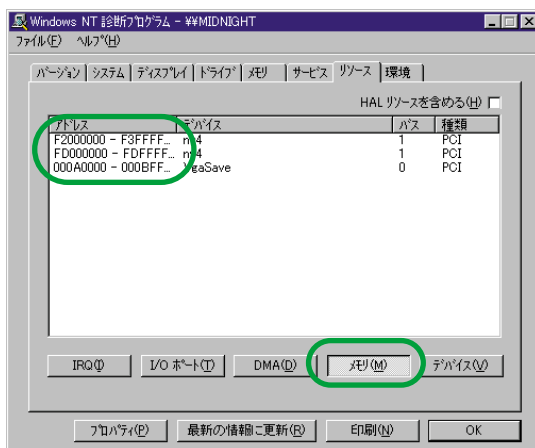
Windows NT 診断プログラム - ¥¥MIDNIGHT

ファイル(F) ヘルプ(H)

バージョン | システム | ディスプレイ | ドライブ | メモリ | サービス | リソース | 環境

HAL リソースを含める(H)

| アドレス | デバイス | バス | 種類 |
|---|---|---|---|
| F2000000 - F3FFFF... | m̶4 | 1 | PCI |
| FD000000 - FDFFFF... | m̶4 | 1 | PCI |
| 000A0000 - 000BFF... | VgaSave | 0 | PCI |

IRQ(I) | I/O ポート(T) | DMA(D) | メモリ(M) | デバイス(V)

プロパティ(P) | 最新の情報に更新(R) | 印刷(N) | OK